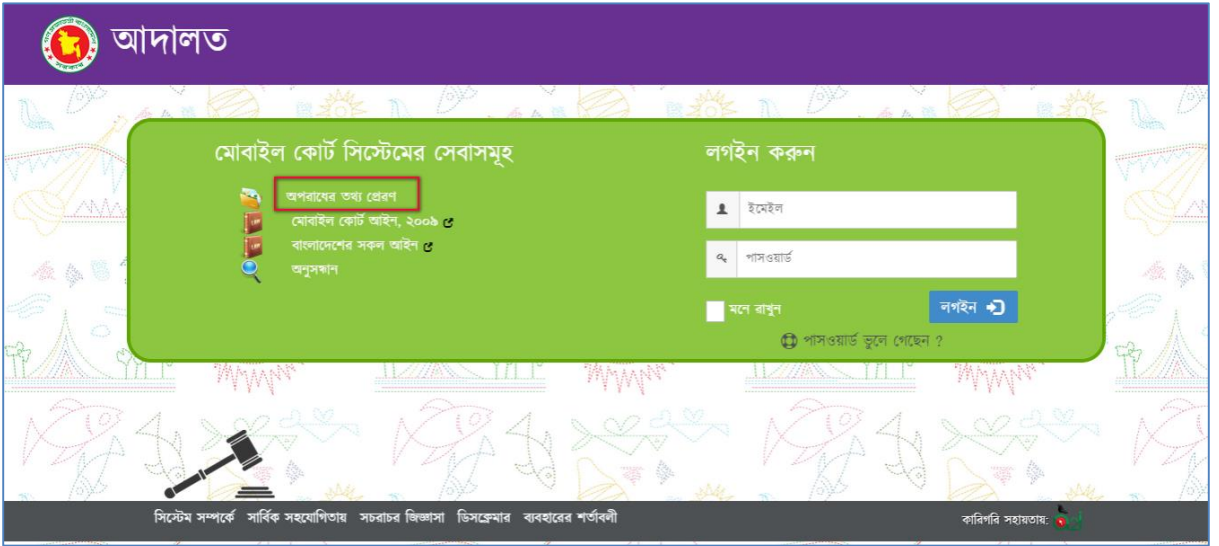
আদালত

মোবাইল কোর্ট সিস্টেমের সেবাসমূহ

অপরাধের তথ্য প্রেরণ

মোবাইল কোর্ট আইন, ২০০৯

বাংলাদেশের সকল আইন

অনুসন্ধান

লগইন করুন

ইমেইল

পাসওয়ার্ড

মনে রাখুন

লগইন

পাসওয়ার্ড ভুলে গেছেন ?

সিস্টেম সম্পর্কে সার্বিক সহযোগিতায় সচরাচর জিজ্ঞাসা ডিসক্লেমার ব্যবহারের শর্তাবলী

কারিগরি সহায়তায়: